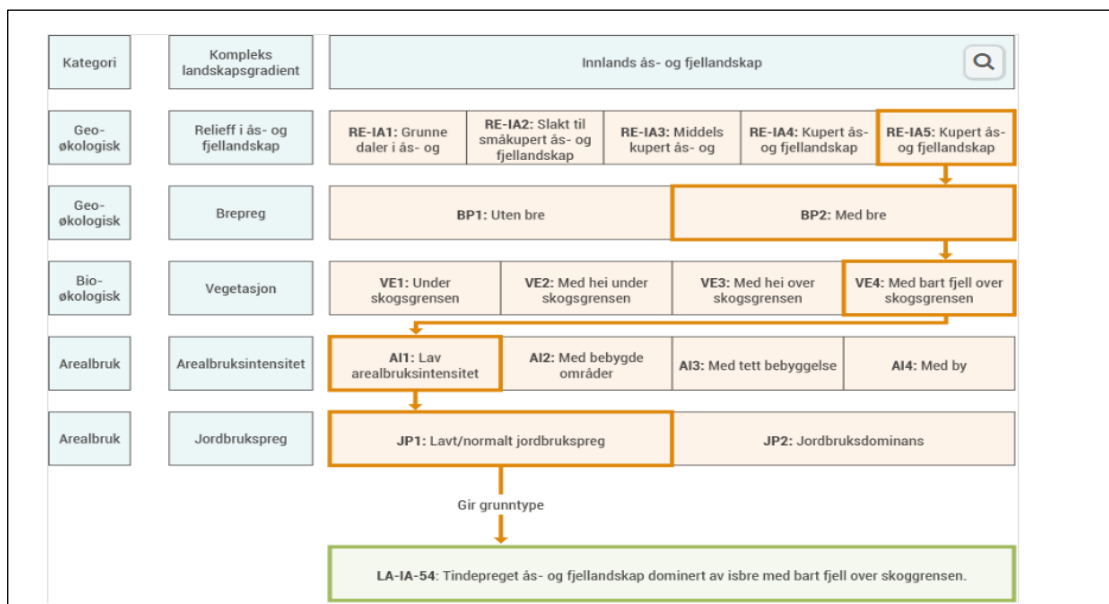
| Kategori | Kompleks landskapsgradient | Innlands ås- og fjellandskap | | | | |
|---|---|---|---|---|---|---|
| Geo-økologisk | Relieff i ås- og fjellandskap | **RE-IA1:** Grunne daler i ås- og | **RE-IA2:** Slakt til småkupert ås- og fjellandskap | **RE-IA3:** Middels kupert ås- og | **RE-IA4:** Kupert ås- og fjellandskap | **RE-IA5:** Kupert ås- og fjellandskap |
| Geo-økologisk | Brepreg | **BP1:** Uten bre | **BP2:** Med bre | | | |
| Bio-økologisk | Vegetasjon | **VE1:** Under skogsgrensen | **VE2:** Med hei under skogsgrensen | **VE3:** Med hei over skogsgrensen | **VE4:** Med bart fjell over skogsgrensen | |
| Arealbruk | Arealbruksintensitet | **AI1:** Lav arealbruksintensitet | **AI2:** Med bebygde områder | **AI3:** Med tett bebyggelse | **AI4:** Med by | |
| Arealbruk | Jordbrukspreg | **JP1:** Lavt/normalt jordbrukspreg | **JP2:** Jordbruksdominans | | | |

Gir grunntype

**LA-IA-54:** Tindepreget ås- og fjellandskap dominert av isbre med bart fjell over skoggrensen.